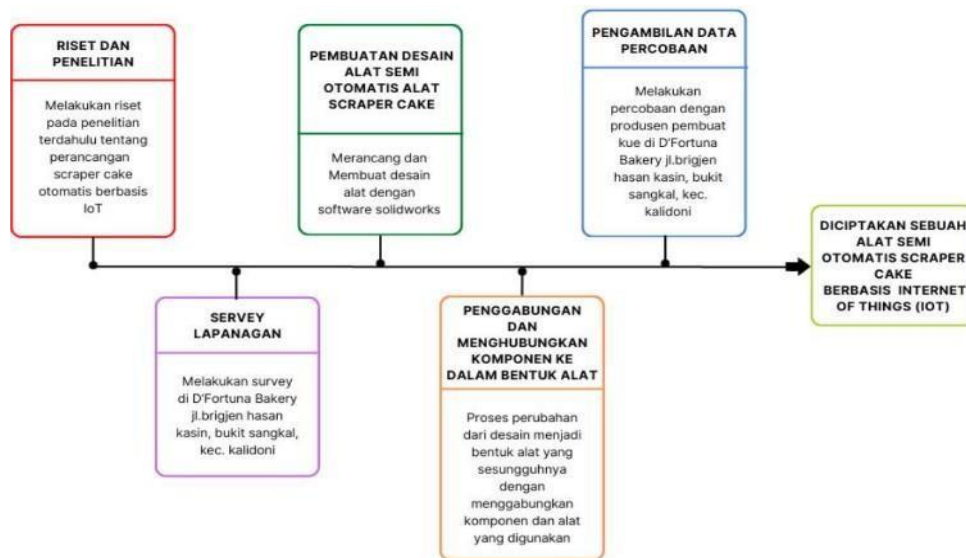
RISET DAN PENELITIAN

Melakukan riset pada penelitian terdahulu tentang perancangan scraper cake otomatis berbasis IoT

SERVEY LAPANAGAN

Melakukan survey di D'Fortuna Bakery jl.brigjen hasan kasin, bukit sangkal, kec. kalidoni

PEMBUATAN DESAIN ALAT SEMI OTOMATIS ALAT SCRAPER CAKE

Merancang dan Membuat desain alat dengan software solidworks

PENGGABUNGAN DAN MENGHUBUNGKAN KOMPONEN KE DALAM BENTUK ALAT

Proses perubahan dari desain menjadi bentuk alat yang sesungguhnya dengan menggabungkan komponen dan alat yang digunakan

PENGAMBILAN DATA PERCOBAAN

Melakukan percobaan dengan produsen pembuat kue di D'Fortuna Bakery jl.brigjen hasan kasin, bukit sangkal, kec. kalidoni

DICIPTAKAN SEBUAH ALAT SEMI OTOMATIS SCRAPER CAKE BERBASIS INTERNET OF THINGS (IOT)